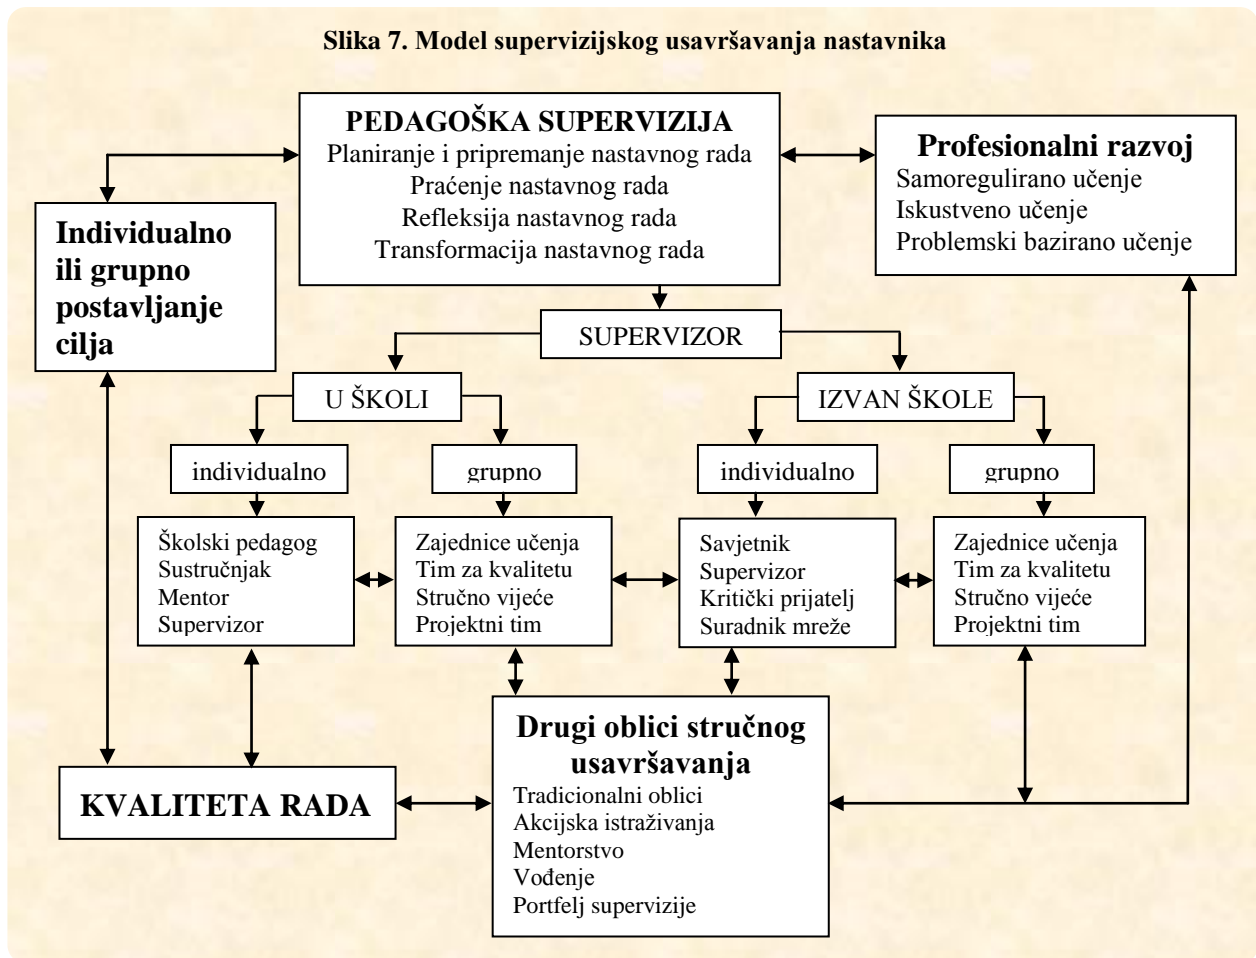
Slika 7. Model supervizijskog usavršavanja nastavnika

PEDAGOŠKA SUPERVIZIJA
Planiranje i pripremanje nastavnog rada
Praćenje nastavnog rada
Refleksija nastavnog rada
Transformacija nastavnog rada

Profesionalni razvoj
Samoregulirano učenje
Iskustveno učenje
Problemski bazirano učenje

Individualno ili grupno postavljanje cilja

SUPERVIZOR

U ŠKOLI

IZVAN ŠKOLE

individualno

grupno

individualno

grupno

Školski pedagog
Sustručnjak
Mentor
Supervizor

Zajednice učenja
Tim za kvalitetu
Stručno vijeće
Projektni tim

Savjetnik
Supervizor
Kritički prijatelj
Suradnik mreže

Zajednice učenja
Tim za kvalitetu
Stručno vijeće
Projektni tim

KVALITETA RADA

Drugi oblici stručnog usavršavanja
Tradicionalni oblici
Akcijska istraživanja
Mentorstvo
Vođenje
Portfelj supervizije